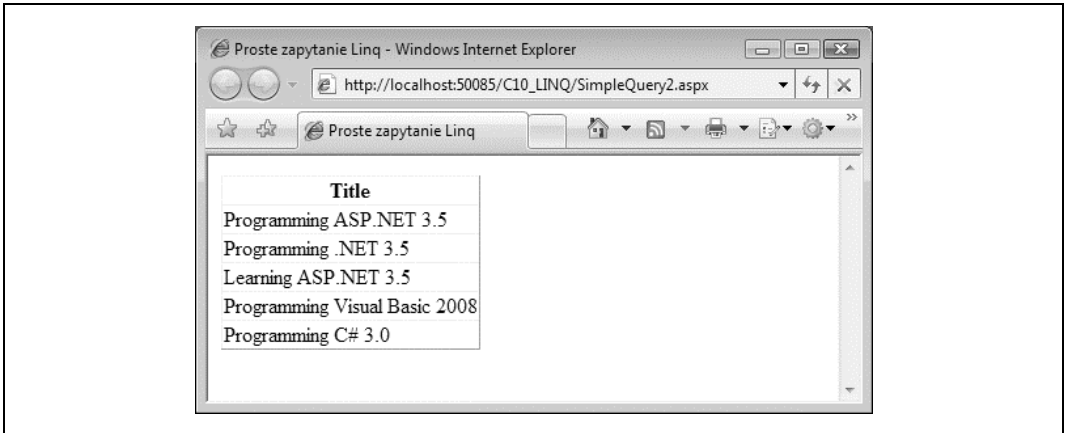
Proste zapytanie Linq - Windows Internet Explorer

http://localhost:50085/C10_LINQ/SimpleQuery2.aspx

Proste zapytanie Linq

| Title |
|---|
| Programming ASP.NET 3.5 |
| Programming .NET 3.5 |
| Learning ASP.NET 3.5 |
| Programming Visual Basic 2008 |
| Programming C# 3.0 |